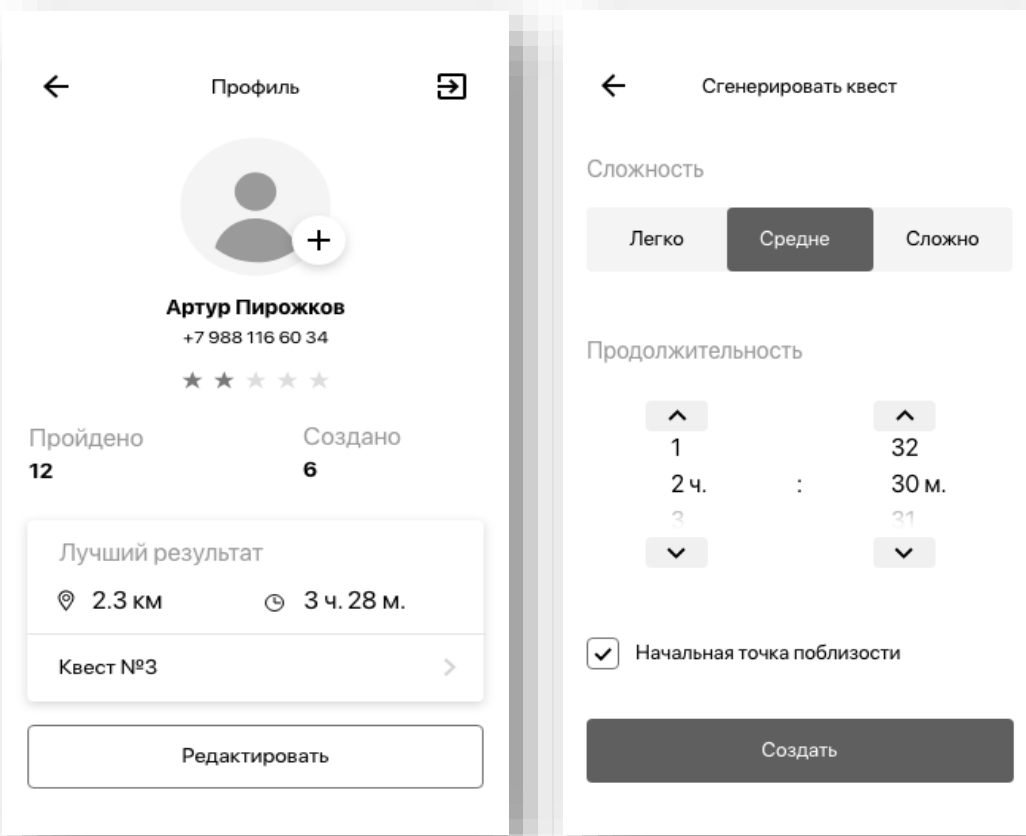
Профиль

Артур Пирожков
+7 988 116 60 34

Пройдено
12

Создано
6

Лучший результат
2.3 км
3 ч. 28 м.

Квест №3

Редактировать

Сгенерировать квест

Сложность

Легко
Средне
Сложно

Продолжительность

1
2 ч.
3
:
32
30 м.
31

Начальная точка поблизости

Создать